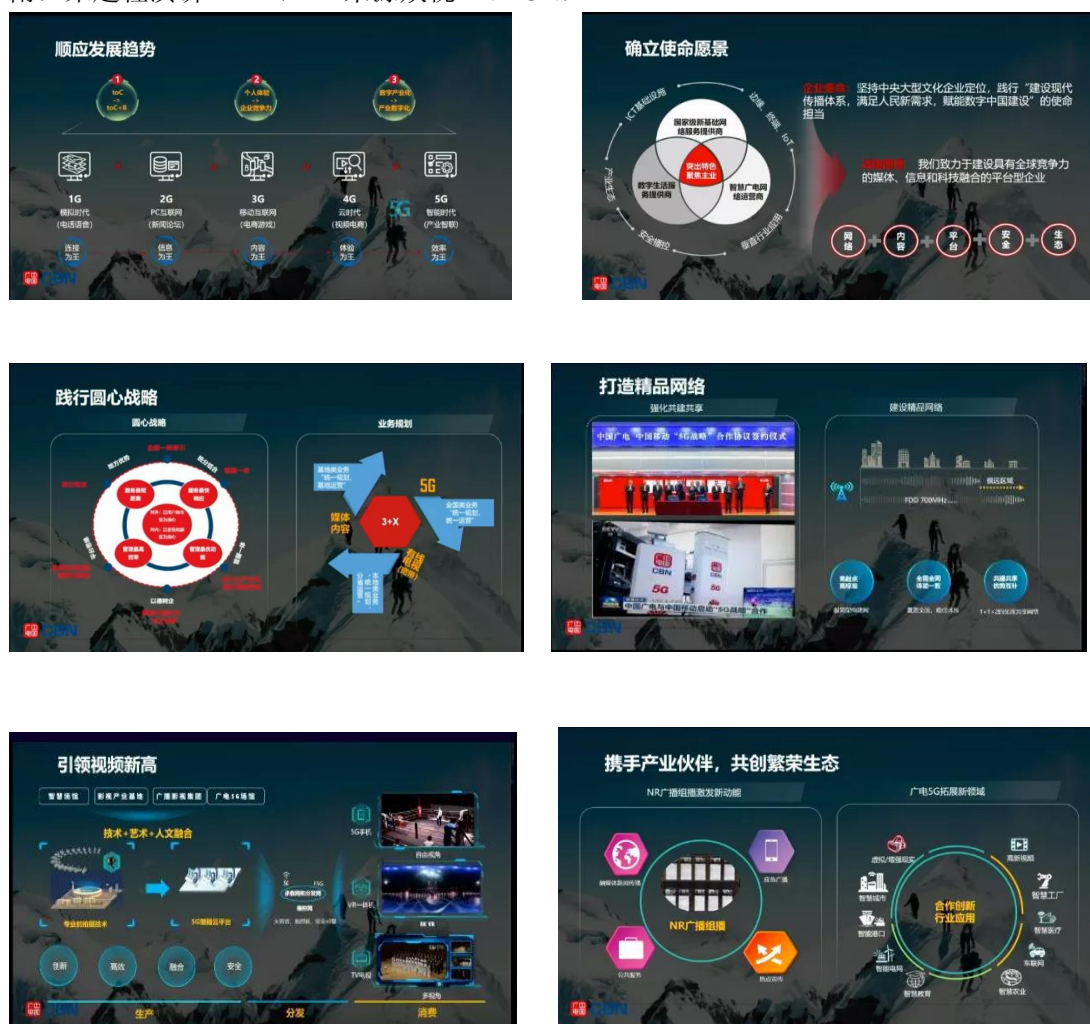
顺应发展趋势

1
toC
->
toC+B

2
个人体验
->
企业竞争力

3
数字产业化
->
产业数字化

1G
模拟时代
(电话语音)
连接
为王

2G
PC互联网
(新闻论坛)
信息
为王

3G
移动互联网
(电商游戏)
内容
为王

4G
云时代
(视频电商)
体验
为王

5G
智能时代
(产业智联)
效率
为王

CBN

确立使命愿景

ICT基础设施
边缘、终端、IoT
产业生态
安全管控
垂直行业应用

国家级新基础网络服务提供商
突出特色聚焦主业
数字生活服务提供商
智慧广电网络运营商

企业使命：坚持中央大型文化企业定位，践行"建设现代传播体系，满足人民新需求，赋能数字中国建设"的使命担当

企业愿景：我们致力于建设具有全球竞争力的媒体、信息和科技融合的平台型企业

网络 + 内容 + 平台 + 安全 + 生态

CBN

践行圆心战略

圆心战略

业务规划

基地类业务"统一规划，基地运营"

5G

媒体内容

3+X

全国类业务"统一规划，统一运营"

有线网络

以精融合

CBN

打造精品网络

强化共建共享

中国广电 中国移动 "5G战略" 合作协议签约仪式

CBN

5G

中国广电与中国移动启动"5G战略"合作

建设精品网络

FDD 700MHz...

CBN

引领视频新高

智慧场馆 | 影视产业基地 | 广播影视集团 | 广电5G场馆

技术+艺术+人文融合

专业拍摄技术

5G智能云平台

5G手机

VR一体机

TV电视

创新 高效 融合 安全

生产 分发 消费

CBN

携手产业伙伴，共创繁荣生态

NR广播组播激发新动能

NR广播组播

公共服务

热点应用

广电5G拓展新领域

虚拟/增强现实
高新视频
智慧城市
智慧工厂
智慧港口
智慧医疗
合作创新行业应用
车联网
智能电网
智慧教育
智慧农业

CBN